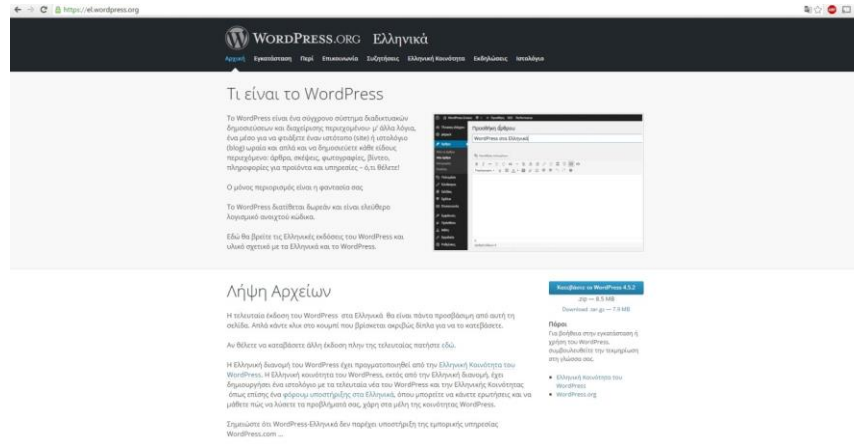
https://el.wordpress.org

WordPress.org Ελληνικά

Αρχική Εγκατάσταση Περί Επικοινωνία Συζητήσεις Ελληνική Κοινότητα Εκδηλώσεις Ιστολόγιο

Τι είναι το WordPress

Το WordPress είναι ένα σύγχρονο σύστημα διαδικτυακών δημοσιεύσεων και διαχείρισης περιεχομένων· μ' άλλα λόγια, ένα μέσο για να φτιάξετε έναν ιστότοπο (site) ή ιστολόγιο (blog) ωραία και απλά και να δημοσιεύετε κάθε είδους περιεχόμενο: άρθρα, σκέψεις, φωτογραφίες, βίντεο, πληροφορίες για προϊόντα και υπηρεσίες – ό,τι θέλετε!

Ο μόνος περιορισμός είναι η φαντασία σας

Το WordPress διατίθεται δωρεάν και είναι ελεύθερο λογισμικό ανοιχτού κώδικα.

Εδώ θα βρείτε τις Ελληνικές εκδόσεις του WordPress και υλικό σχετικό με τα Ελληνικά και το WordPress.

Προσθήκη άρθρου

WordPress στα Ελληνικά

Λήψη Αρχείων

Η τελευταία έκδοση του WordPress στα Ελληνικά θα είναι πάντα προσβάσιμη από αυτή τη σελίδα. Απλά κάντε κλικ στο κουμπί που βρίσκεται ακριβώς δίπλα για να το κατεβάσετε.

Αν θέλετε να κατεβάσετε άλλη έκδοση πλην της τελευταίας πατήστε εδώ.

Η Ελληνική διανομή του WordPress έχει πραγματοποιηθεί από την Ελληνική Κοινότητα του WordPress. Η Ελληνική κοινότητα του WordPress, εκτός από την Ελληνική διανομή, έχει δημιουργήσει ένα ιστολόγιο με τα τελευταία νέα του WordPress και την Ελληνικής Κοινότητας όπως επίσης ένα φόρουμ υποστήριξης στα Ελληνικά, όπου μπορείτε να κάνετε ερωτήσεις και να μάθετε πώς να λύσετε τα προβλήματά σας, χάρη στα μέλη της κοινότητας WordPress.

Σημειώστε ότι WordPress-Ελληνικά δεν παρέχει υποστήριξη της εμπορικής υπηρεσίας WordPress.com ...

Κατεβάστε το WordPress 4.5.2

.zip — 8.5 MB

Download .tar.gz — 7.9 MB

Πόροι

Για βοήθεια στην εγκατάσταση ή χρήση του WordPress, συμβουλευθείτε την τεκμηρίωση στη γλώσσα σας.

Ελληνική Κοινότητα του WordPress

WordPress.org